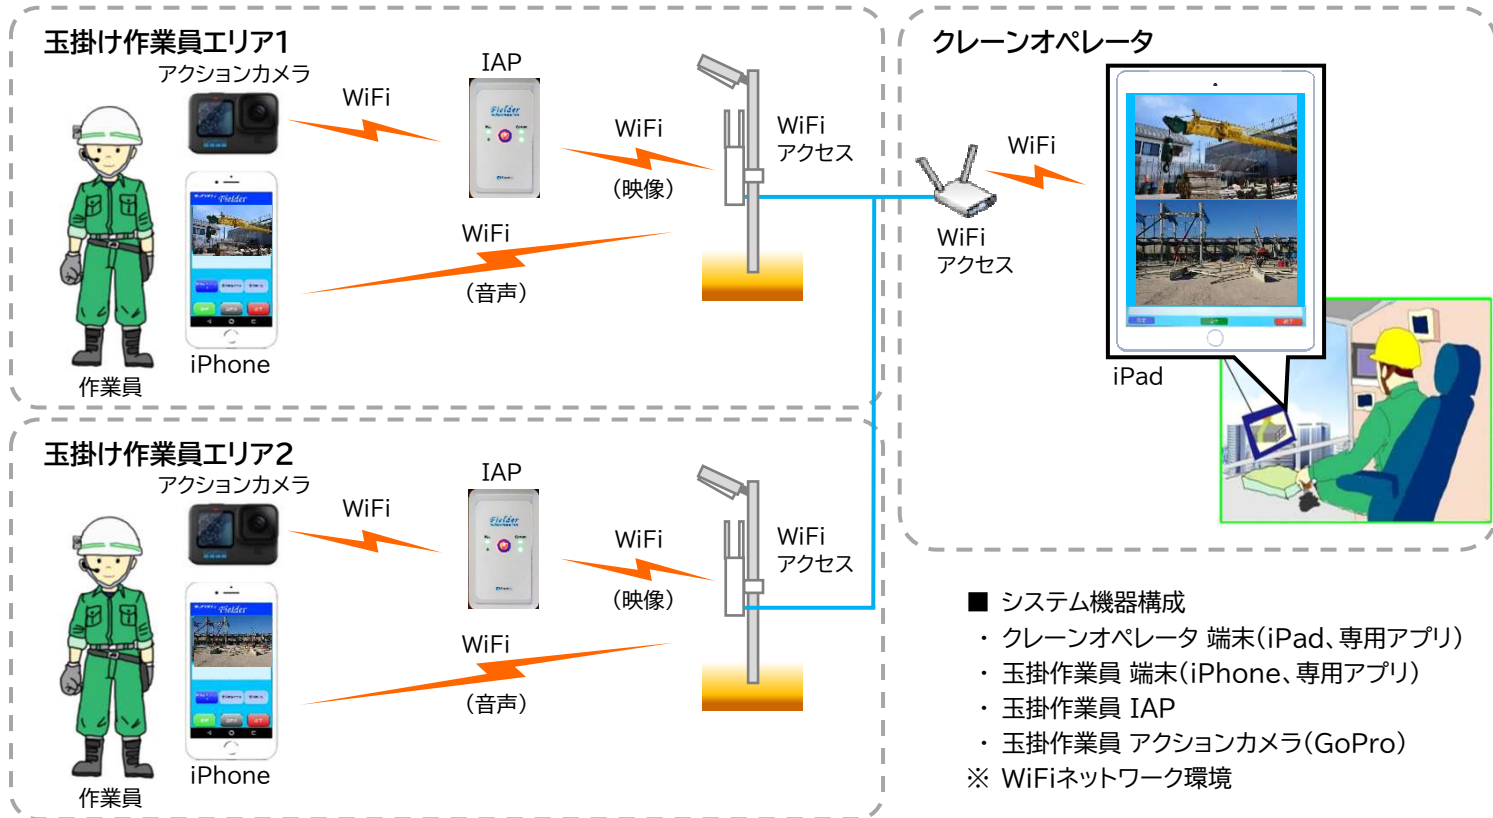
玉掛け作業員エリア1

アクションカメラ

WiFi

IAP

WiFi

(映像)

WiFi
アクセス

WiFi

(音声)

iPhone

作業員

クレーンオペレータ

WiFi

WiFi
アクセス

iPad

玉掛け作業員エリア2

アクションカメラ

WiFi

IAP

WiFi

(映像)

WiFi
アクセス

WiFi

(音声)

iPhone

作業員

■ システム機器構成
・ クレーンオペレータ 端末(iPad、専用アプリ)
・ 玉掛作業員 端末(iPhone、専用アプリ)
・ 玉掛作業員 IAP
・ 玉掛作業員 アクションカメラ(GoPro)
※ WiFiネットワーク環境